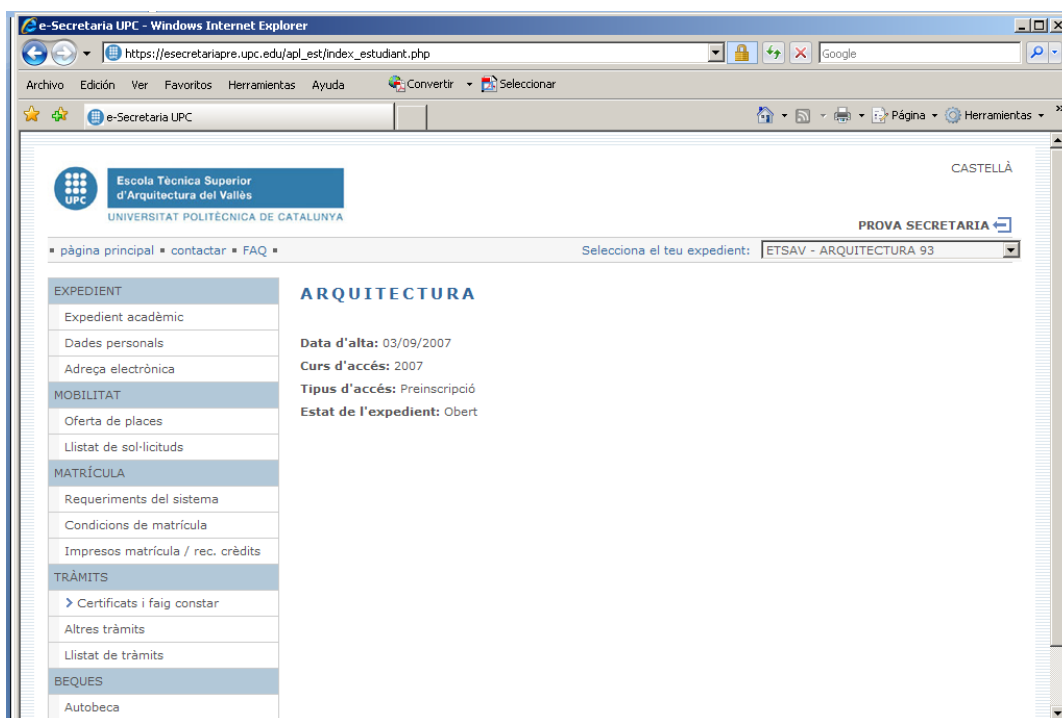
e-Secretaria UPC - Windows Internet Explorer

https://esecretariapre.upc.edu/apl_est/index_estudiant.php

Google

Archivo Edición Ver Favoritos Herramientas Ayuda

Convertir Seleccionar

e-Secretaria UPC

Página Herramientas

UPC

Escola Tècnica Superior d'Arquitectura del Vallès

UNIVERSITAT POLITÈCNICA DE CATALUNYA

CASTELLÀ

PROVA SECRETARIA

▪ pàgina principal ▪ contactar ▪ FAQ ▪

Selecciona el teu expedient: ETSAV - ARQUITECTURA 93

EXPEDIENT

Expedient acadèmic

Dades personals

Adreça electrònica

MOBILITAT

Oferta de places

Llistat de sol·licituds

MATRÍCULA

Requeriments del sistema

Condicions de matrícula

Impresos matrícula / rec. crèdits

TRÀMITS

> Certificats i faig constar

Altres tràmits

Llistat de tràmits

BEQUES

Autobeca

ARQUITECTURA

Data d'alta: 03/09/2007

Curs d'accés: 2007

Tipus d'accés: Preinscripció

Estat de l'expedient: Obert